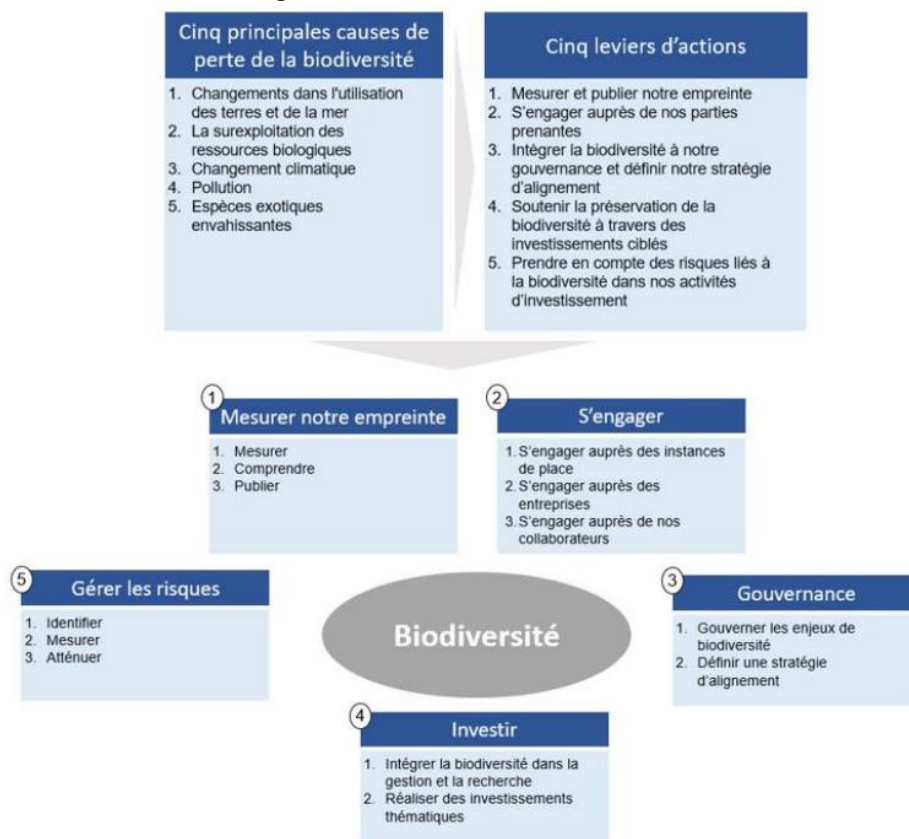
Cinq principales causes de perte de la biodiversité

1. Changements dans l'utilisation des terres et de la mer
2. La surexploitation des ressources biologiques
3. Changement climatique
4. Pollution
5. Espèces exotiques envahissantes

Cinq leviers d'actions

1. Mesurer et publier notre empreinte
2. S'engager auprès de nos parties prenantes
3. Intégrer la biodiversité à notre gouvernance et définir notre stratégie d'alignement
4. Soutenir la préservation de la biodiversité à travers des investissements ciblés
5. Prendre en compte des risques liés à la biodiversité dans nos activités d'investissement

1 Mesurer notre empreinte

1. Mesurer
2. Comprendre
3. Publier

2 S'engager

1. S'engager auprès des instances de place
2. S'engager auprès des entreprises
3. S'engager auprès de nos collaborateurs

5 Gérer les risques

1. Identifier
2. Mesurer
3. Atténuer

Biodiversité

3 Gouvernance

1. Gouverner les enjeux de biodiversité
2. Définir une stratégie d'alignement

4 Investir

1. Intégrer la biodiversité dans la gestion et la recherche
2. Réaliser des investissements thématiques